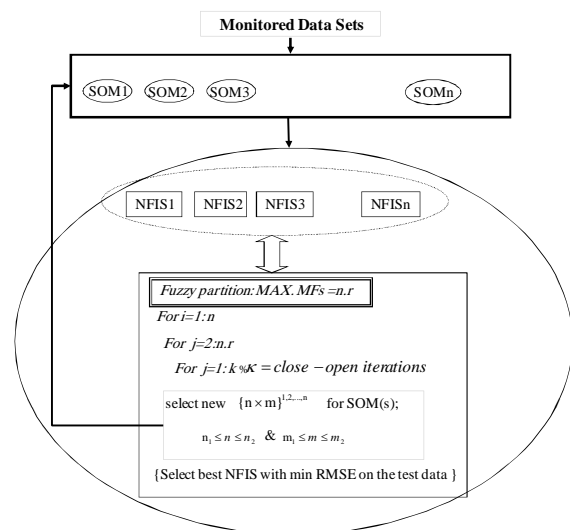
Monitored Data Sets

SOM1 SOM2 SOM3 SOMn

NFIS1 NFIS2 NFIS3 NFISn

Fuzzy partition: MAX. MFs = n.r

For i=1:n

For j=2:n.r

For j=1:k %$\kappa = close - open\ iterations$

select new $\{n \times m\}^{1,2,...,n}$ for SOM(s);

$n_1 \leq n \leq n_2$ & $m_1 \leq m \leq m_2$

{Select best NFIS with min RMSE on the test data }